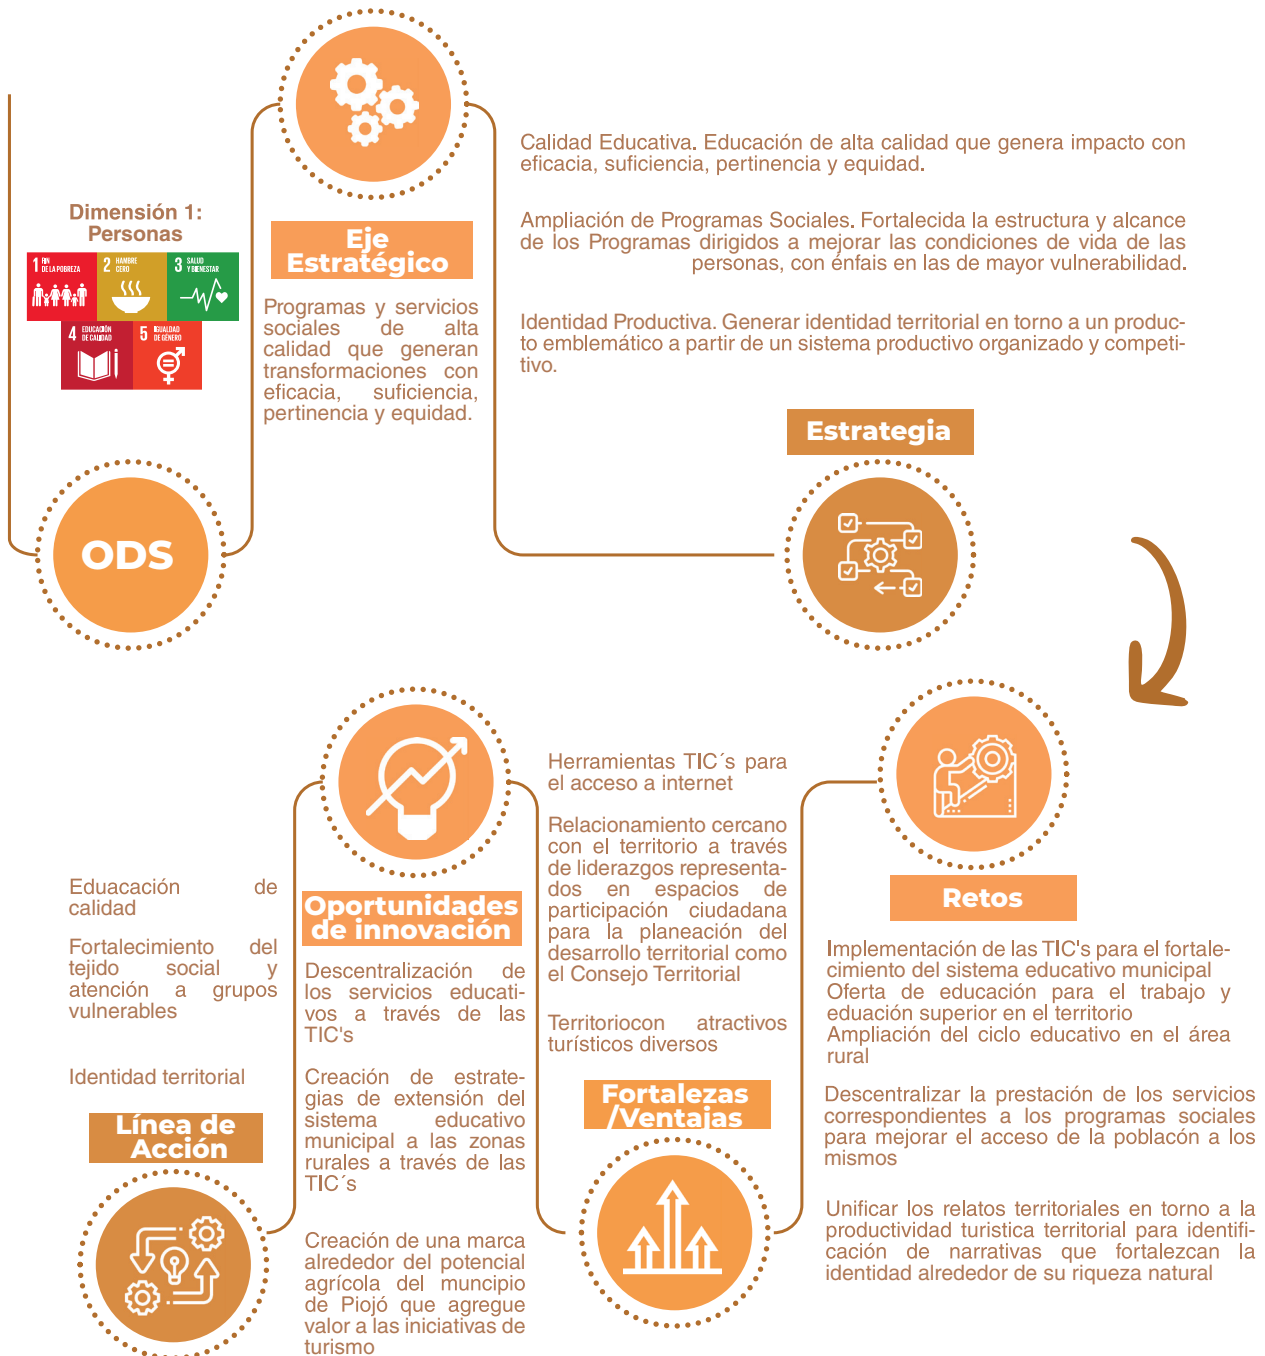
Dimensión 1: Personas

1 FIN DE LA POBREZA
2 HAMBRE CERO
3 SALUD Y BIENESTAR
4 EDUCACIÓN DE CALIDAD
5 IGUALDAD DE GÉNERO

ODS

Eje Estratégico

Programas y servicios sociales de alta calidad que generan transformaciones con eficacia, suficiencia, pertinencia y equidad.

Calidad Educativa. Educación de alta calidad que genera impacto con eficacia, suficiencia, pertinencia y equidad.

Ampliación de Programas Sociales. Fortalecida la estructura y alcance de los Programas dirigidos a mejorar las condiciones de vida de las personas, con énfais en las de mayor vulnerabilidad.

Identidad Productiva. Generar identidad territorial en torno a un producto emblemático a partir de un sistema productivo organizado y competitivo.

Estrategia

Retos

Implementación de las TIC's para el fortalecimiento del sistema educativo municipal
Oferta de educación para el trabajo y eduación superior en el territorio
Ampliación del ciclo educativo en el área rural

Descentralizar la prestación de los servicios correspondientes a los programas sociales para mejorar el acceso de la poblacón a los mismos

Unificar los relatos territoriales en torno a la productividad turistica territorial para identificación de narrativas que fortalezcan la identidad alrededor de su riqueza natural

Fortalezas /Ventajas

Herramientas TIC´s para el acceso a internet

Relacionamiento cercano con el territorio a través de liderazgos representados en espacios de participación ciudadana para la planeación del desarrollo territorial como el Consejo Territorial

Territoriocon atractivos turísticos diversos

Oportunidades de innovación

Descentralización de los servicios educativos a través de las TIC's

Creación de estrategias de extensión del sistema educativo municipal a las zonas rurales a través de las TIC´s

Creación de una marca alrededor del potencial agrícola del muncipio de Piojó que agregue valor a las iniciativas de turismo

Eduacación de calidad

Fortalecimiento del tejido social y atención a grupos vulnerables

Identidad territorial

Línea de Acción